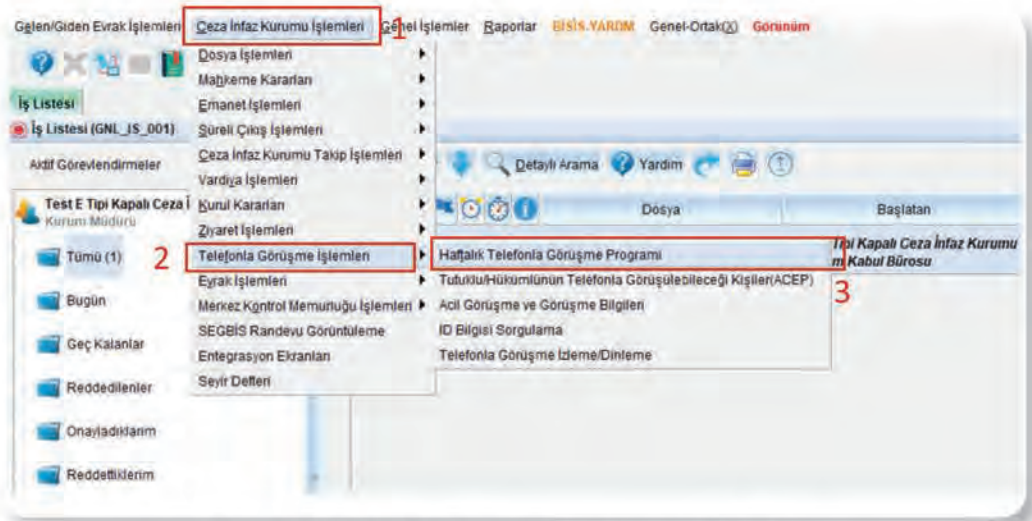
Gelen/Giden Evrak İşlemleri | Ceza İnfaz Kurumu İşlemleri 1 | Genel İşlemler | Raporlar | BİSİS.YARDIM | Genel-Ortak(X) | Görünüm

İş Listesi

İş Listesi (GNL_IS_001)

Aktif Görevlendirmeler

Test E Tipi Kapalı Ceza İ
Kurum Müdürü

Tümü (1)

Bugün

Geç Kalanlar

Reddedilenler

Onayladıklarım

Reddettiklerim

Dosya İşlemleri
Mahkeme Kararları
Emanet İşlemleri
Süreli Çıkış İşlemleri
Ceza İnfaz Kurumu Takip İşlemleri
Vardiya İşlemleri
Kurul Kararları
Ziyaret İşlemleri
2 Telefonla Görüşme İşlemleri
Evrak İşlemleri
Merkez Kontrol Memurluğu İşlemleri
SEGBİS Randevu Görüntüleme
Entegrasyon Ekranları
Seyir Defteri

Detaylı Arama | Yardım

Dosya | Başlatan

Haftalık Telefonla Görüşme Programı
Tutuklu/Hükümlünün Telefonla Görüşülebileceği Kişiler(ACEP)
Acil Görüşme ve Görüşme Bilgileri
ID Bilgisi Sorgulama
Telefonla Görüşme İzleme/Dinleme

3

Tipi Kapalı Ceza İnfaz Kurumu
m Kabul Bürosu